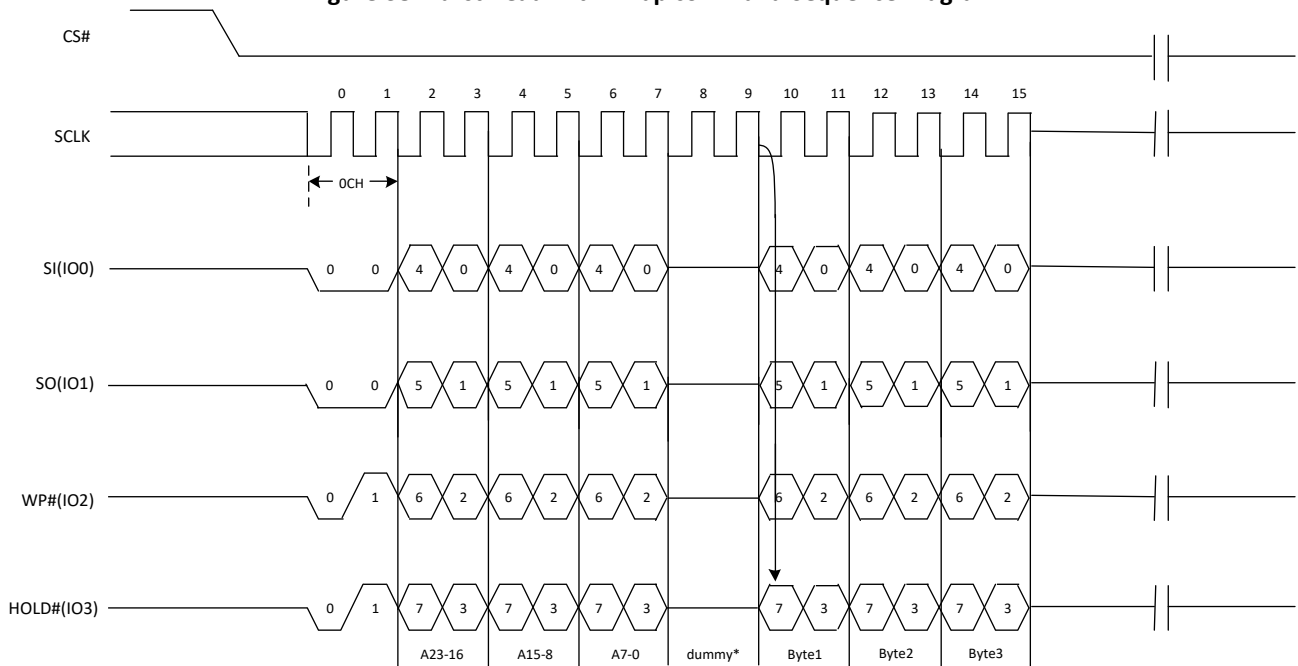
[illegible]

CS#

0 1 2 3 4 5 6 7 8 9 10 11 12 13 14 15

SCLK

0CH

SI(IO0) 0 0 4 0 4 0 4 0 4 0 4 0 4 0

SO(IO1) 0 0 5 1 5 1 5 1 5 1 5 1 5 1

WP#(IO2) 0 1 6 2 6 2 6 2 6 2 6 2 6 2

HOLD#(IO3) 0 1 7 3 7 3 7 3 7 3 7 3 7 3

A23-16 A15-8 A7-0 dummy* Byte1 Byte2 Byte3